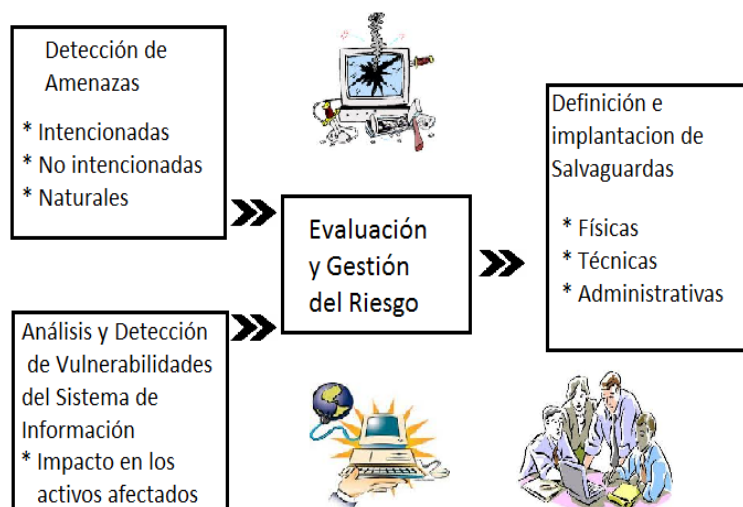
Detección de Amenazas

* Intencionadas
* No intencionadas
* Naturales

Evaluación y Gestión del Riesgo

Definición e implantacion de Salvaguardas

* Físicas
* Técnicas
* Administrativas

Análisis y Detección de Vulnerabilidades del Sistema de Información
* Impacto en los activos afectados